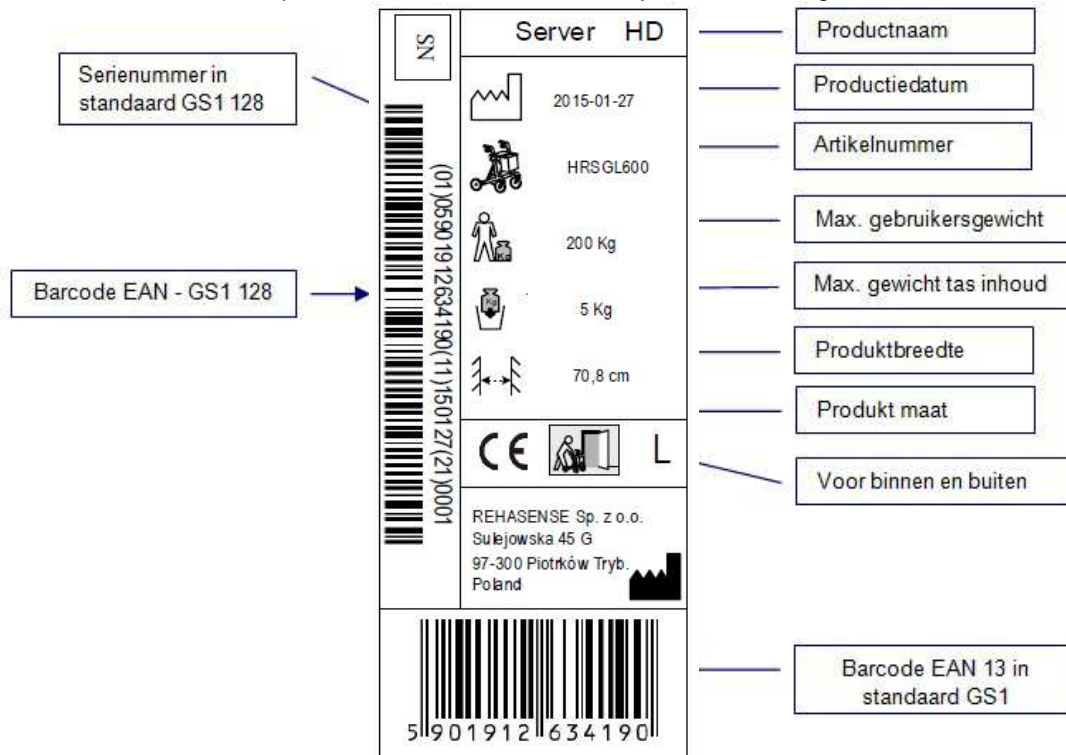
SN

Server HD

Productnaam

Serienummer in standaard GS1 128

Productiedatum

2015-01-27

Artikelnummer

HRSGL600

Max. gebruikersgewicht

200 Kg

Barcode EAN - GS1 128

(01)05901912634190(11)150127(21)0001

Max. gewicht tas inhoud

5 Kg

Produktbreedte

70,8 cm

Produkt maat

CE

L

Voor binnen en buiten

REHASENSE Sp. z o.o.
Sulejowska 45 G
97-300 Piotrków Tryb.
Poland

5 901912 634190

Barcode EAN 13 in standaard GS1